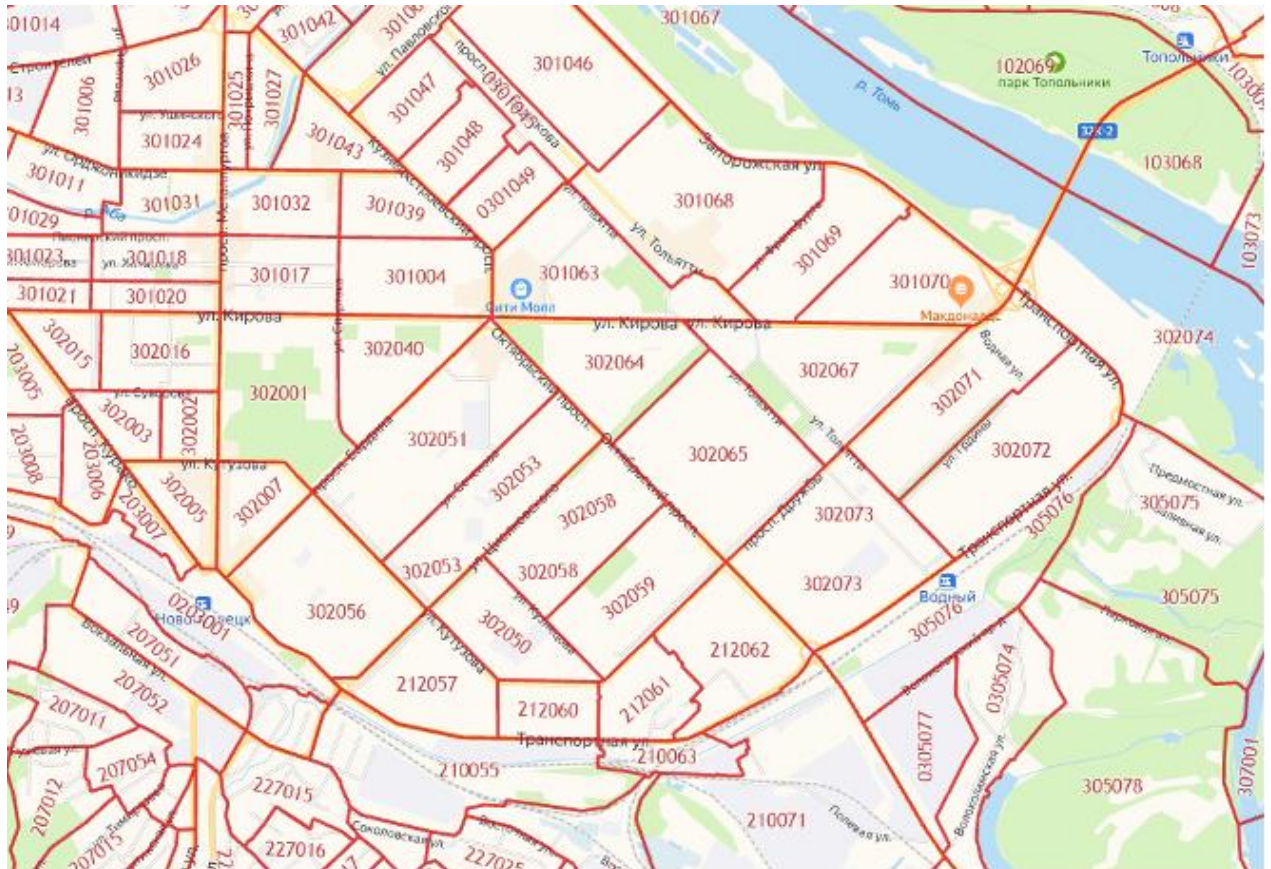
301014
301042
301067
Топольники
102069
парк Топольники
р. Томь
301026
301006
301025
301027
ул. Павловского
301047
301046
13
ул. Ушинского
301024
301048
301043
301049
Запорожская ул.
103068
301011
ул. Орджоникидзе
301031
301032
301039
301068
301029
р. Аба
301023
301018
301017
301004
301063
301069
301070
301021
301020
Сити Молл
Макдоналдс
ул. Кирова
ул. Кирова
ул. Кирова
302074
302015
302016
302040
302064
302067
Транспортная ул.
203005
302001
302071
302003
302002
302051
302065
302072
203008
ул. Кутузова
302053
203006
302005
302007
302058
302073
305075
Предмостная ул.
203007
302053
302058
302073
302059
Водный
305075
0203001
Новокузнецк
302056
302050
305076
207051
212062
207052
212057
0305074
0305077
212060
212061
207011
Транспортная ул.
210063
207054
210055
227015
305078
207012
210071
307001
227016
227025
207015
Соколовская ул.
Полевая ул.